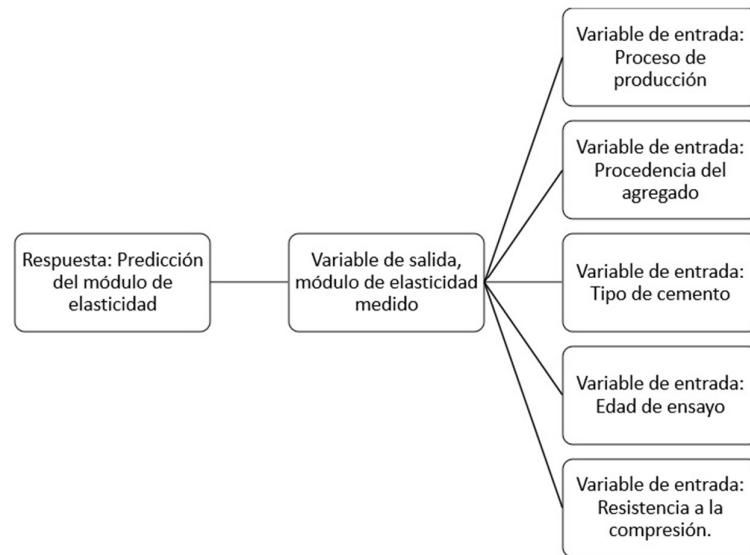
Respuesta: Predicción del módulo de elasticidad

Variable de salida, módulo de elasticidad medido

Variable de entrada: Proceso de producción

Variable de entrada: Procedencia del agregado

Variable de entrada: Tipo de cemento

Variable de entrada: Edad de ensayo

Variable de entrada: Resistencia a la compresión.